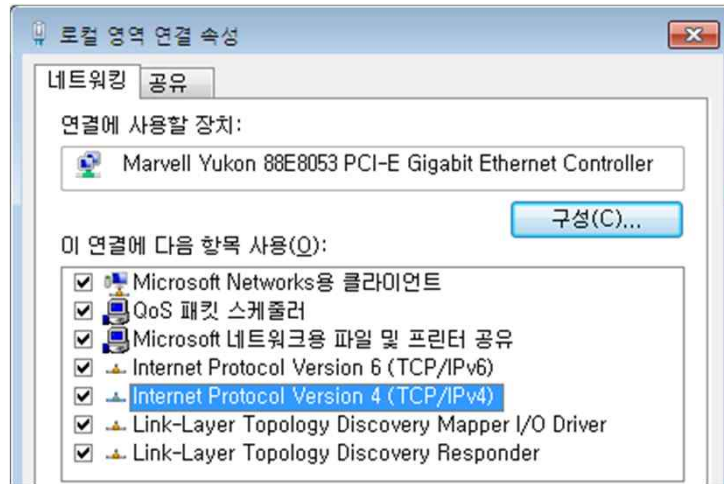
로컬 영역 연결 속성

네트워킹 공유

연결에 사용할 장치:

Marvell Yukon 88E8053 PCI-E Gigabit Ethernet Controller

구성(C)...

이 연결에 다음 항목 사용(O):

Microsoft Networks용 클라이언트
QoS 패킷 스케줄러
Microsoft 네트워크용 파일 및 프린터 공유
Internet Protocol Version 6 (TCP/IPv6)
Internet Protocol Version 4 (TCP/IPv4)
Link-Layer Topology Discovery Mapper I/O Driver
Link-Layer Topology Discovery Responder